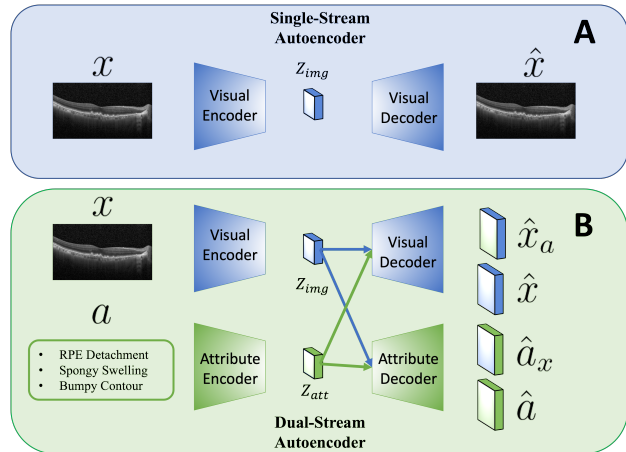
Single-Stream Autoencoder

A

$x$

Visual Encoder

$z_{img}$

Visual Decoder

$\hat{x}$

B

$x$

Visual Encoder

$z_{img}$

Visual Decoder

$\hat{x}_a$

$\hat{x}$

$a$

- RPE Detachment
- Spongy Swelling
- Bumpy Contour

Attribute Encoder

$z_{att}$

Attribute Decoder

$\hat{a}_x$

$\hat{a}$

Dual-Stream Autoencoder